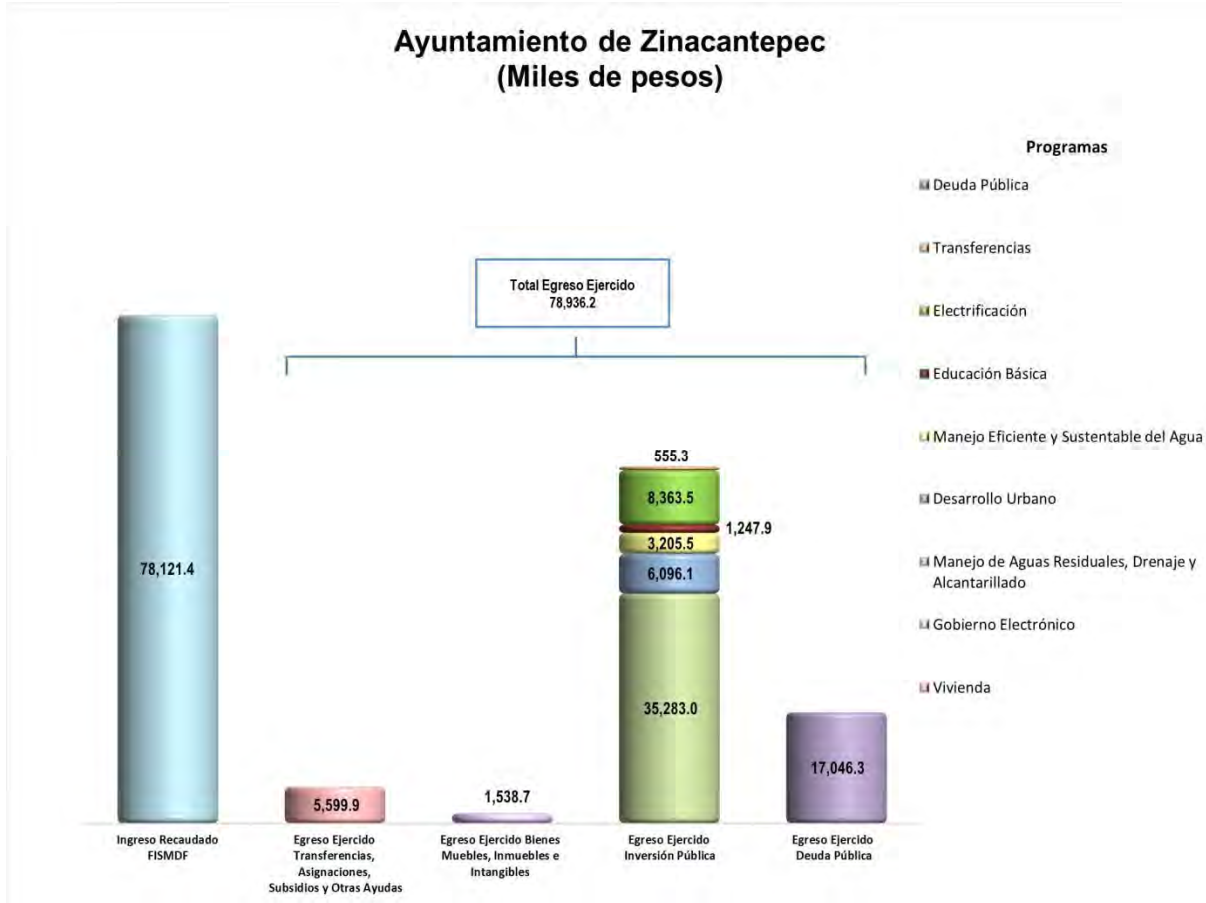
Ayuntamiento de Zinacantepec
(Miles de pesos)

Total Egreso Ejercido
78,936.2

78,121.4

5,599.9

1,538.7

555.3
8,363.5
1,247.9
3,205.5
6,096.1
35,283.0

17,046.3

Ingreso Recaudado FISMDF

Egreso Ejercido Transferencias, Asignaciones, Subsidios y Otras Ayudas

Egreso Ejercido Bienes Muebles, Inmuebles e Intangibles

Egreso Ejercido Inversión Pública

Egreso Ejercido Deuda Pública

Programas

Deuda Pública

Transferencias

Electrificación

Educación Básica

Manejo Eficiente y Sustentable del Agua

Desarrollo Urbano

Manejo de Aguas Residuales, Drenaje y Alcantarillado

Gobierno Electrónico

Vivienda